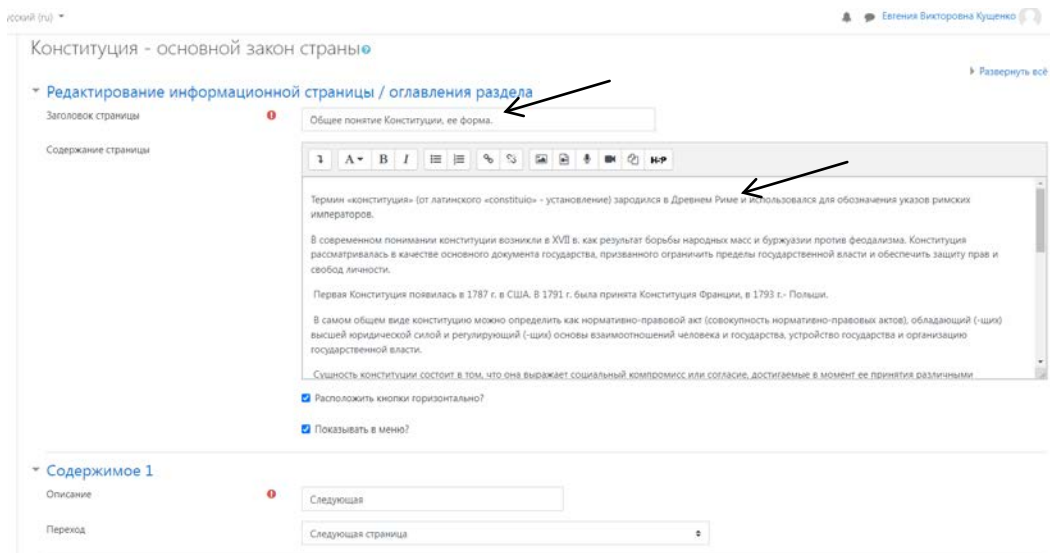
усский (ru) ▾

Евгения Викторовна Кущенко

Конституция - основной закон страны

▸ Развернуть всё

▾ Редактирование информационной страницы / оглавления раздела

Заголовок страницы

Общее понятие Конституции, ее форма.

Содержание страницы

Термин «конституция» (от латинского «constituio» - установление) зародился в Древнем Риме и использовался для обозначения указов римских императоров.

В современном понимании конституции возникли в XVII в. как результат борьбы народных масс и буржуазии против феодализма. Конституция рассматривалась в качестве основного документа государства, призванного ограничить пределы государственной власти и обеспечить защиту прав и свобод личности.

Первая Конституция появилась в 1787 г. в США. В 1791 г. была принята Конституция Франции, в 1793 г.- Польши.

В самом общем виде конституцию можно определить как нормативно-правовой акт (совокупность нормативно-правовых актов), обладающий (-щих) высшей юридической силой и регулирующий (-щих) основы взаимоотношений человека и государства, устройство государства и организацию государственной власти.

Сущность конституции состоит в том, что она выражает социальный компромисс или согласие, достигаемые в момент ее принятия различными

Расположить кнопки горизонтально?

Показывать в меню?

▾ Содержимое 1

Описание

Следующая

Переход

Следующая страница